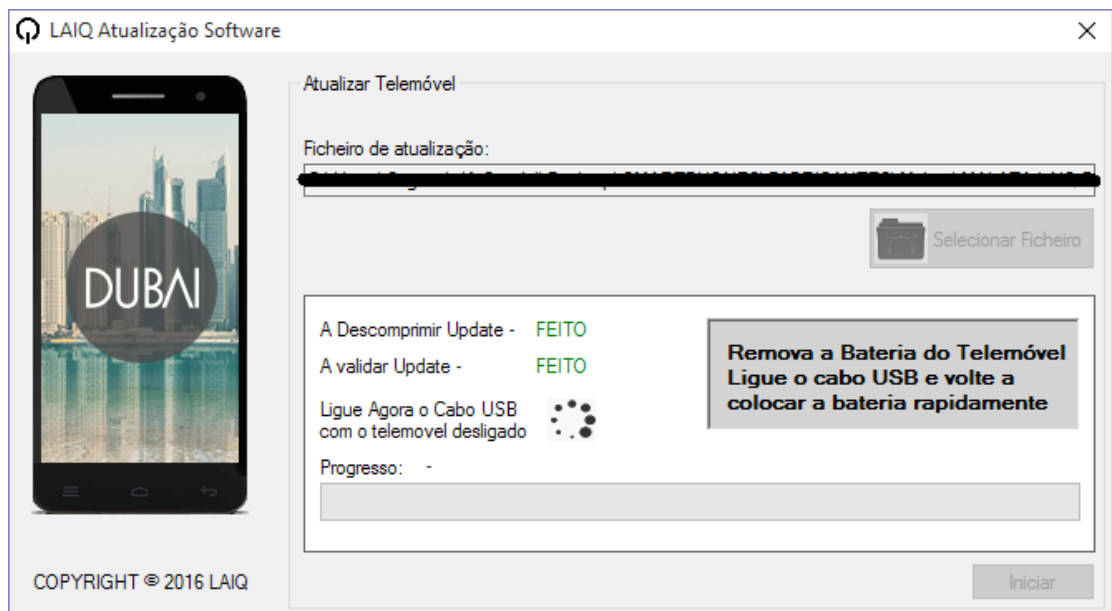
LAIQ Atualização Software

×

DUBAI

COPYRIGHT © 2016 LAIQ

Atualizar Telemóvel

Ficheiro de atualização:

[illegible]

Selecionar Ficheiro

A Descomprimir Update - FEITO

A validar Update - FEITO

Ligue Agora o Cabo USB com o telemovel desligado

Remova a Bateria do Telemóvel Ligue o cabo USB e volte a colocar a bateria rapidamente

Progresso: -

Iniciar